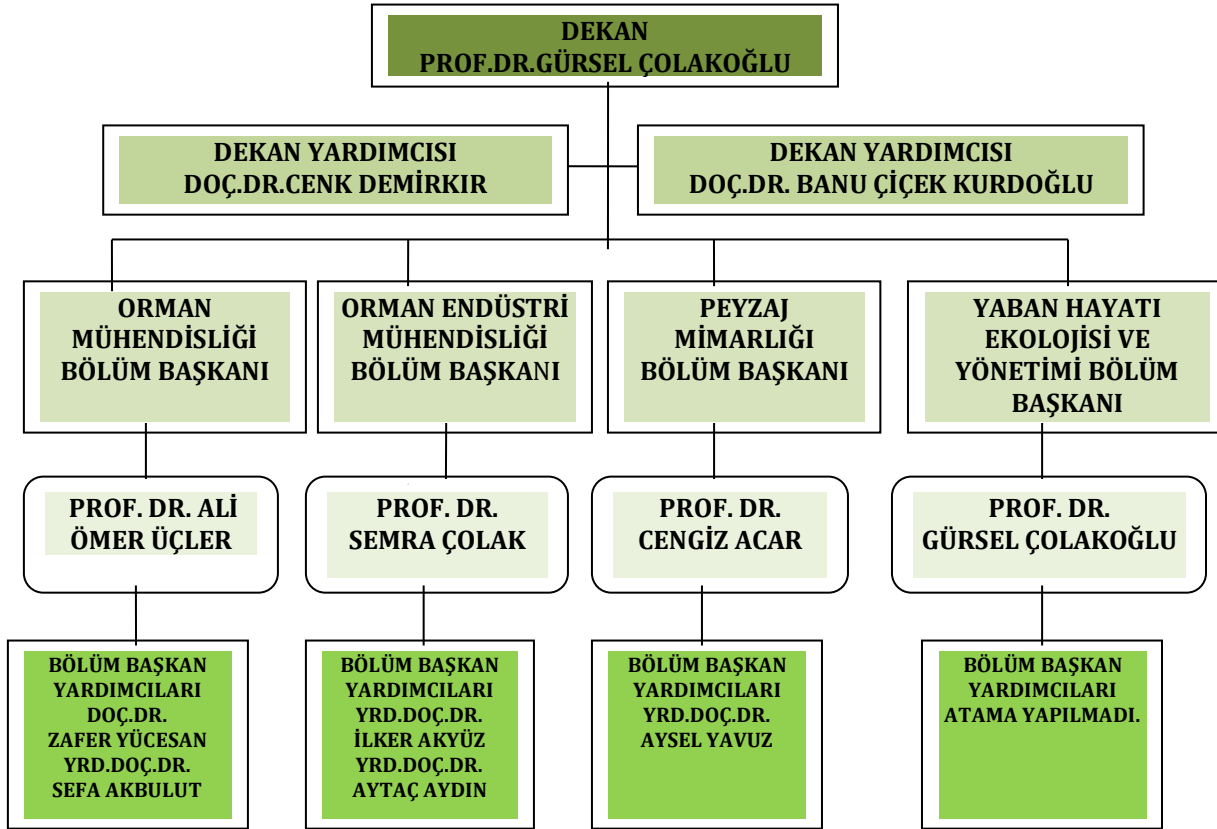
DEKAN
PROF.DR.GÜRSEL ÇOLAKOĞLU

DEKAN YARDIMCISI
DOÇ.DR.CENK DEMİRKIR

DEKAN YARDIMCISI
DOÇ.DR. BANU ÇİÇEK KURDOĞLU

ORMAN MÜHENDİSLİĞİ BÖLÜM BAŞKANI

ORMAN ENDÜSTRİ MÜHENDİSLİĞİ BÖLÜM BAŞKANI

PEYZAJ MİMARLIĞI BÖLÜM BAŞKANI

YABAN HAYATI EKOLOJİSİ VE YÖNETİMİ BÖLÜM BAŞKANI

PROF. DR. ALİ ÖMER ÜÇLER

PROF. DR. SEMRA ÇOLAK

PROF. DR. CENGİZ ACAR

PROF. DR. GÜRSEL ÇOLAKOĞLU

BÖLÜM BAŞKAN YARDIMCILARI
DOÇ.DR.
ZAFER YÜCESAN
YRD.DOÇ.DR.
SEFA AKBULUT

BÖLÜM BAŞKAN YARDIMCILARI
YRD.DOÇ.DR.
İLKER AKYÜZ
YRD.DOÇ.DR.
AYTAÇ AYDIN

BÖLÜM BAŞKAN YARDIMCILARI
YRD.DOÇ.DR.
AYSEL YAVUZ

BÖLÜM BAŞKAN YARDIMCILARI
ATAMA YAPILMADI.